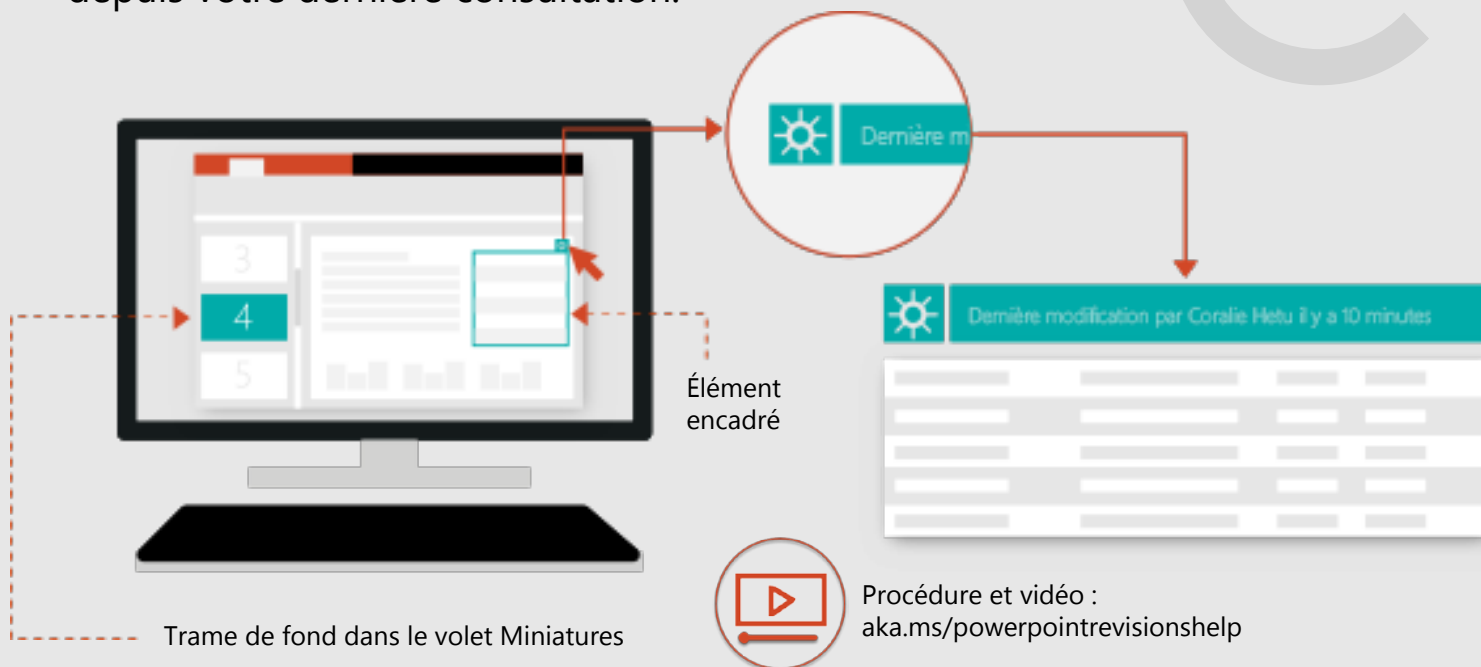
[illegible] votre dernière consultation.

Dernière m

3

4

5

Dernière modification par Coralie Hetu il y a 10 minutes

Élément encadré

Trame de fond dans le volet Miniatures

Procédure et vidéo : aka.ms/powerpointrevisionshelp